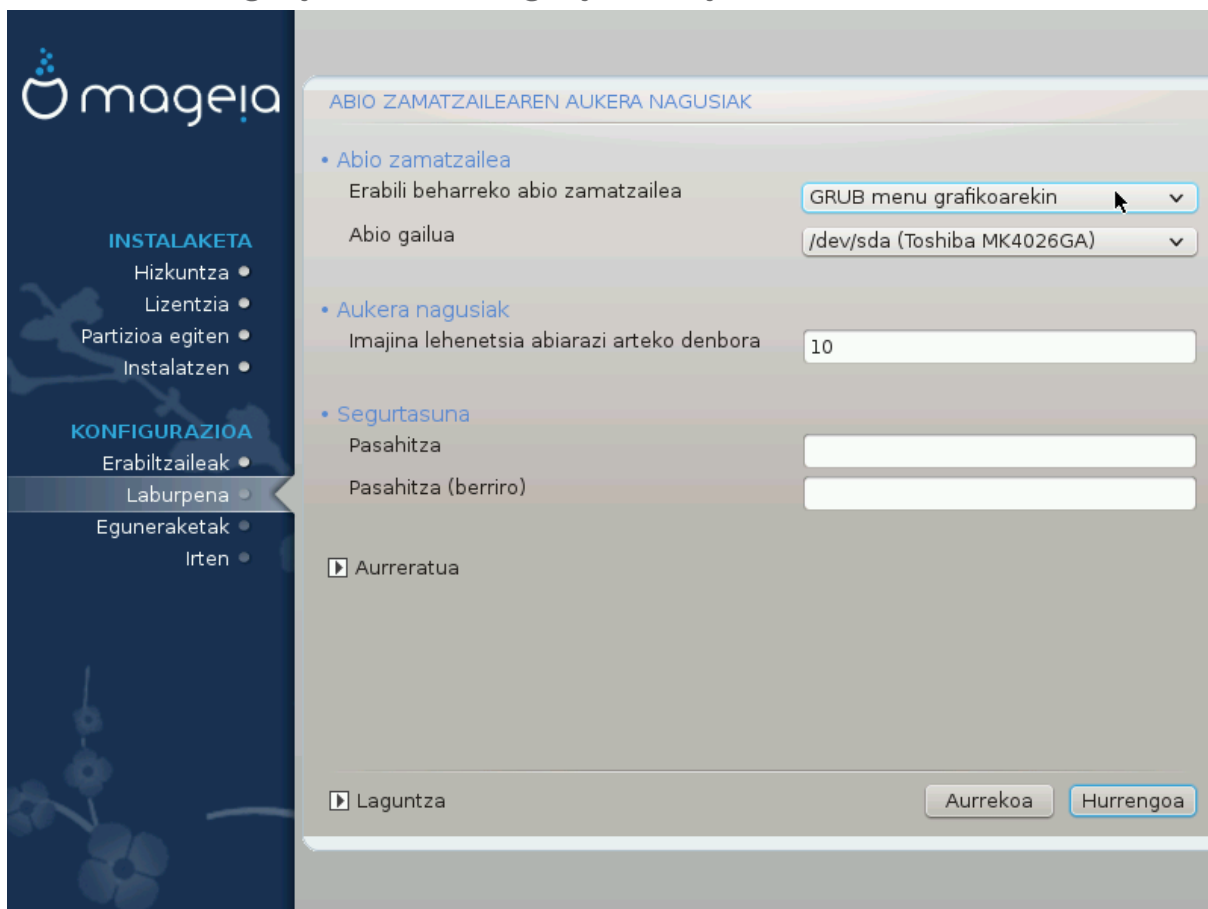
mageia

INSTALAKETA
Hizkuntza
Lizentzia
Partizioa egiten
Instalatzen

KONFIGURAZIOA
Erabiltzaileak
Laburpena
Eguneraketak
Irten

ABIO ZAMATZAILEAREN AUKERA NAGUSIAK

• Abio zamatzailea
Erabili beharreko abio zamatzailea | GRUB menu grafikoarekin
Abio gailua | /dev/sda (Toshiba MK4026GA)

• Aukera nagusiak
Imajina lehenetsia abiarazi arteko denbora | 10

• Segurtasuna
Pasahitza
Pasahitza (berriro)

Aurreratua

Laguntza

Aurrekoa
Hurrengoa